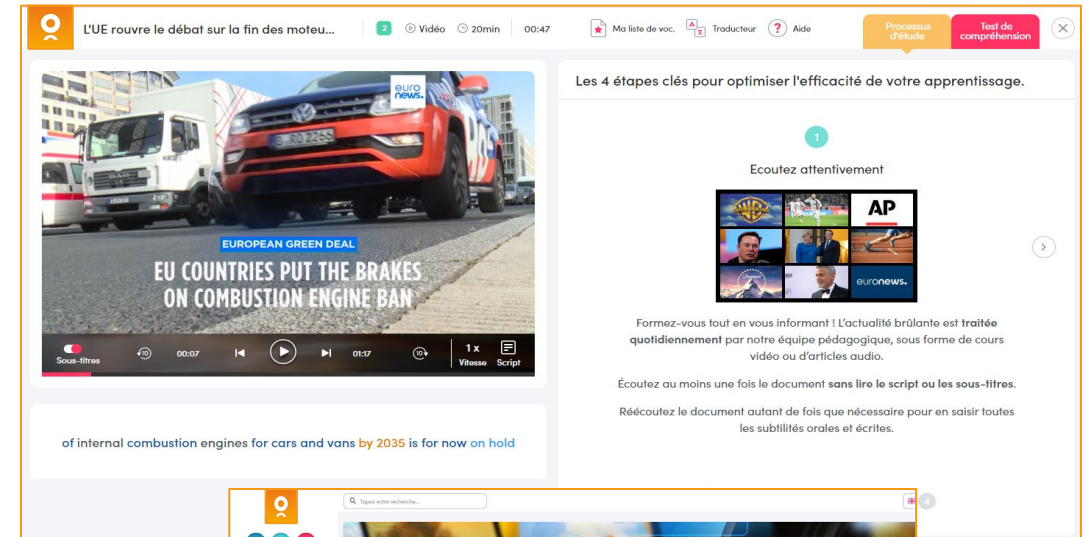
L'UE rouvre le débat sur la fin des moteu...

2 Vidéo 20min 00:47

Ma liste de voc. Traducteur Aide

Processus d'étude

Test de compréhension

euro news.

EUROPEAN GREEN DEAL

EU COUNTRIES PUT THE BRAKES ON COMBUSTION ENGINE BAN

Sous-titres 00:07 01:17 1 x Vitesse Script

of internal combustion engines for cars and vans by 2035 is for now on hold

Les 4 étapes clés pour optimiser l'efficacité de votre apprentissage.

1

Ecoutez attentivement

AP

euronews.

Formez-vous tout en vous informant ! L'actualité brûlante est traitée quotidiennement par notre équipe pédagogique, sous forme de cours vidéo ou d'articles audio.

Écoutez au moins une fois le document sans lire le script ou les sous-titres.

Réécoutez le document autant de fois que nécessaire pour en saisir toutes les subtilités orales et écrites.

Tapez votre recherche...